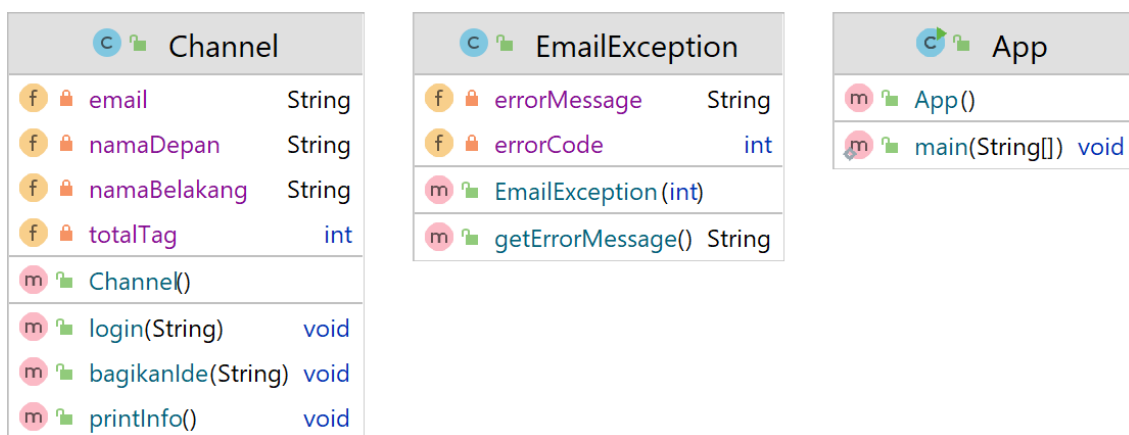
c Channel

f email String
f namaDepan String
f namaBelakang String
f totalTag int

m Channel()

m login(String) void
m bagikanIde(String) void
m printInfo() void

c EmailException

f errorMessage String
f errorCode int

m EmailException(int)

m getErrorMessage() String

c App

m App()

m main(String[]) void